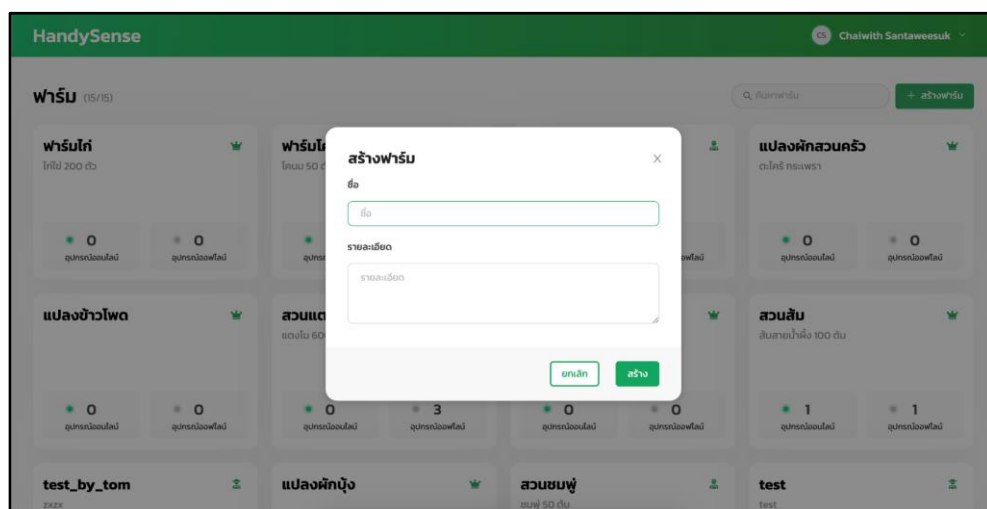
HandySense

CS Chaiwith Santaweesuk

ฟาร์ม (15/15)

ค้นหาฟาร์ม

+ สร้างฟาร์ม

ฟาร์มไก่
ไก่ไข่ 200 ตัว

0
อุปกรณ์ออนไลน์

0
อุปกรณ์ออฟไลน์

ฟาร์มโ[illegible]
โคนม 50 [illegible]

อุปกร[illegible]

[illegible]ฟไลน์

แปลงผักสวนครัว
ตะไคร้ กระเพรา

0
อุปกรณ์ออนไลน์

0
อุปกรณ์ออฟไลน์

สร้างฟาร์ม

ชื่อ

ชื่อ

รายละเอียด

รายละเอียด

ยกเลิก

สร้าง

แปลงข้าวโพด

0
อุปกรณ์ออนไลน์

0
อุปกรณ์ออฟไลน์

สวนแต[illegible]
แตงโม 60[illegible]

0
อุปกรณ์ออนไลน์

3
อุปกรณ์ออฟไลน์

0
อุปกรณ์ออนไลน์

0
อุปกรณ์ออฟไลน์

สวนส้ม
ส้มสายน้ำผึ้ง 100 ต้น

1
อุปกรณ์ออนไลน์

1
อุปกรณ์ออฟไลน์

test_by_tom
zxzx

แปลงผักบุ้ง

สวนชมพู่
ชมพู่ 50 ต้น

test
test